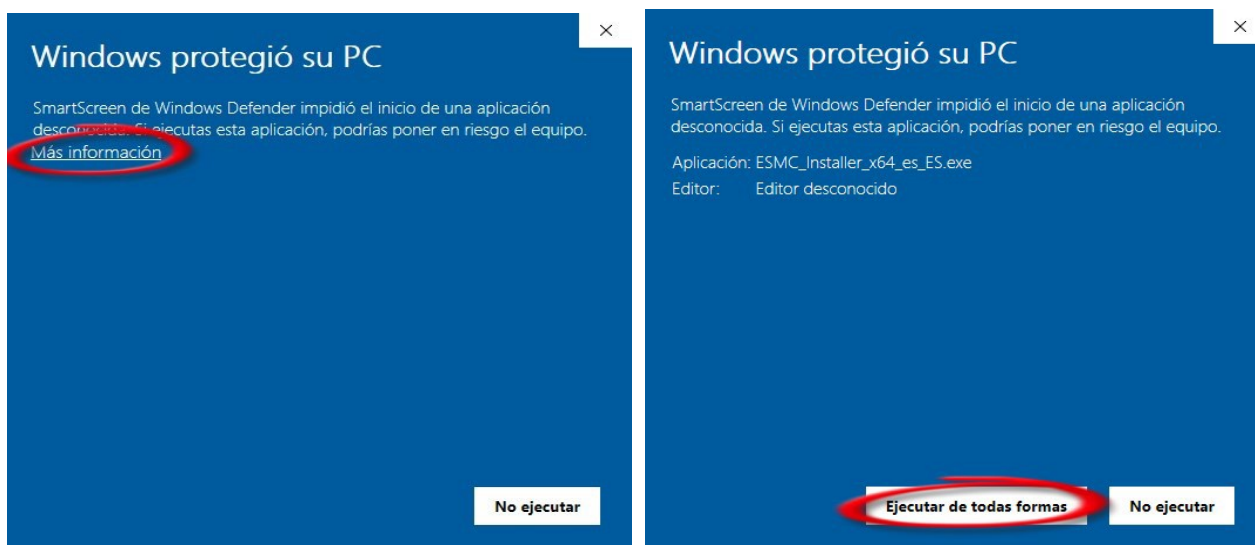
×

Windows protegió su PC

SmartScreen de Windows Defender impidió el inicio de una aplicación desconocida. Si ejecutas esta aplicación, podrías poner en riesgo el equipo.

Más información

No ejecutar

×

Windows protegió su PC

SmartScreen de Windows Defender impidió el inicio de una aplicación desconocida. Si ejecutas esta aplicación, podrías poner en riesgo el equipo.

Aplicación: ESMC_Installer_x64_es_ES.exe

Editor: Editor desconocido

Ejecutar de todas formas

No ejecutar